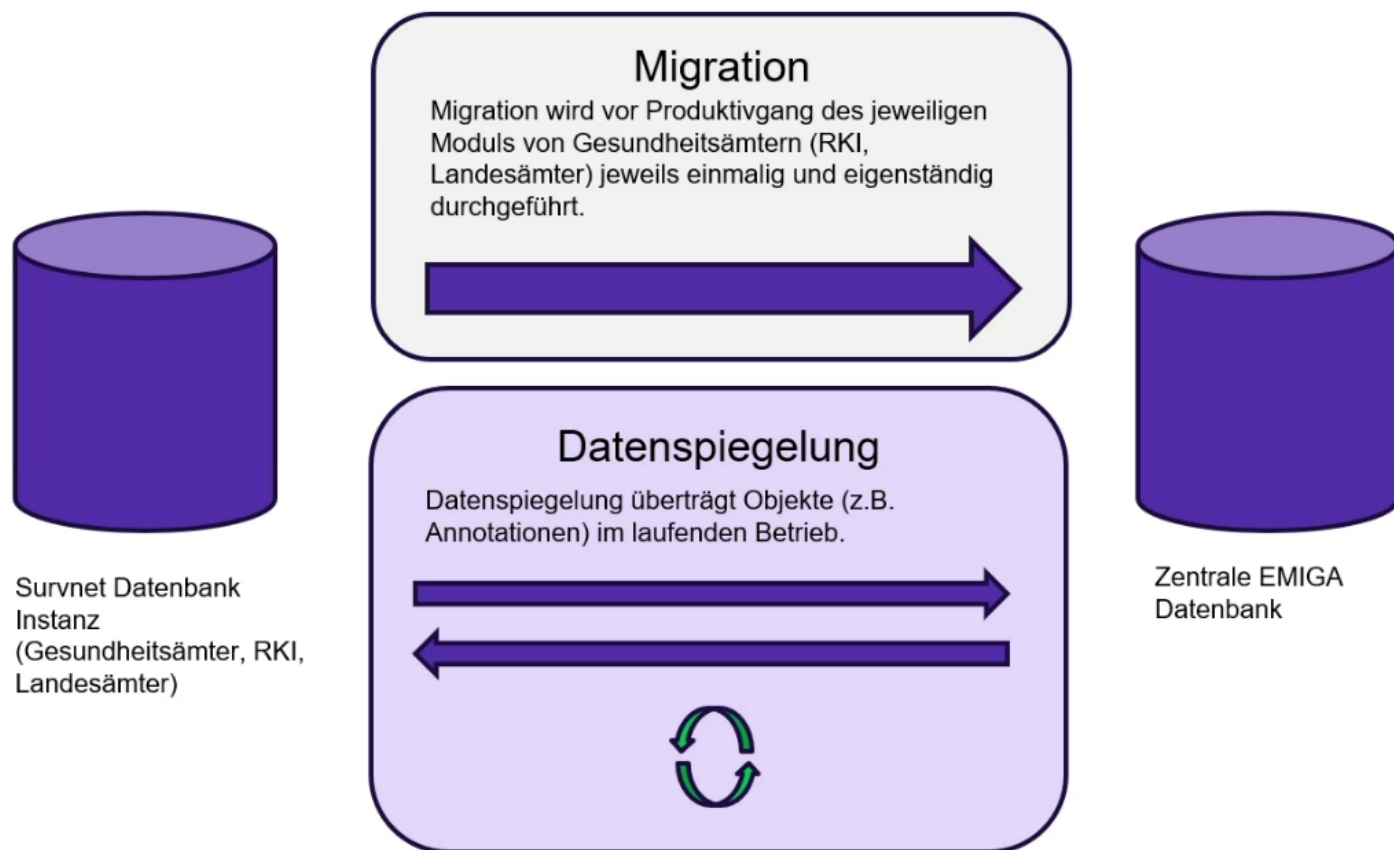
Migration

Migration wird vor Produktivgang des jeweiligen Moduls von Gesundheitsämtern (RKI, Landesämter) jeweils einmalig und eigenständig durchgeführt.

Datenspiegelung

Datenspiegelung überträgt Objekte (z.B. Annotationen) im laufenden Betrieb.

Survnet Datenbank Instanz (Gesundheitsämter, RKI, Landesämter)

Zentrale EMIGA Datenbank